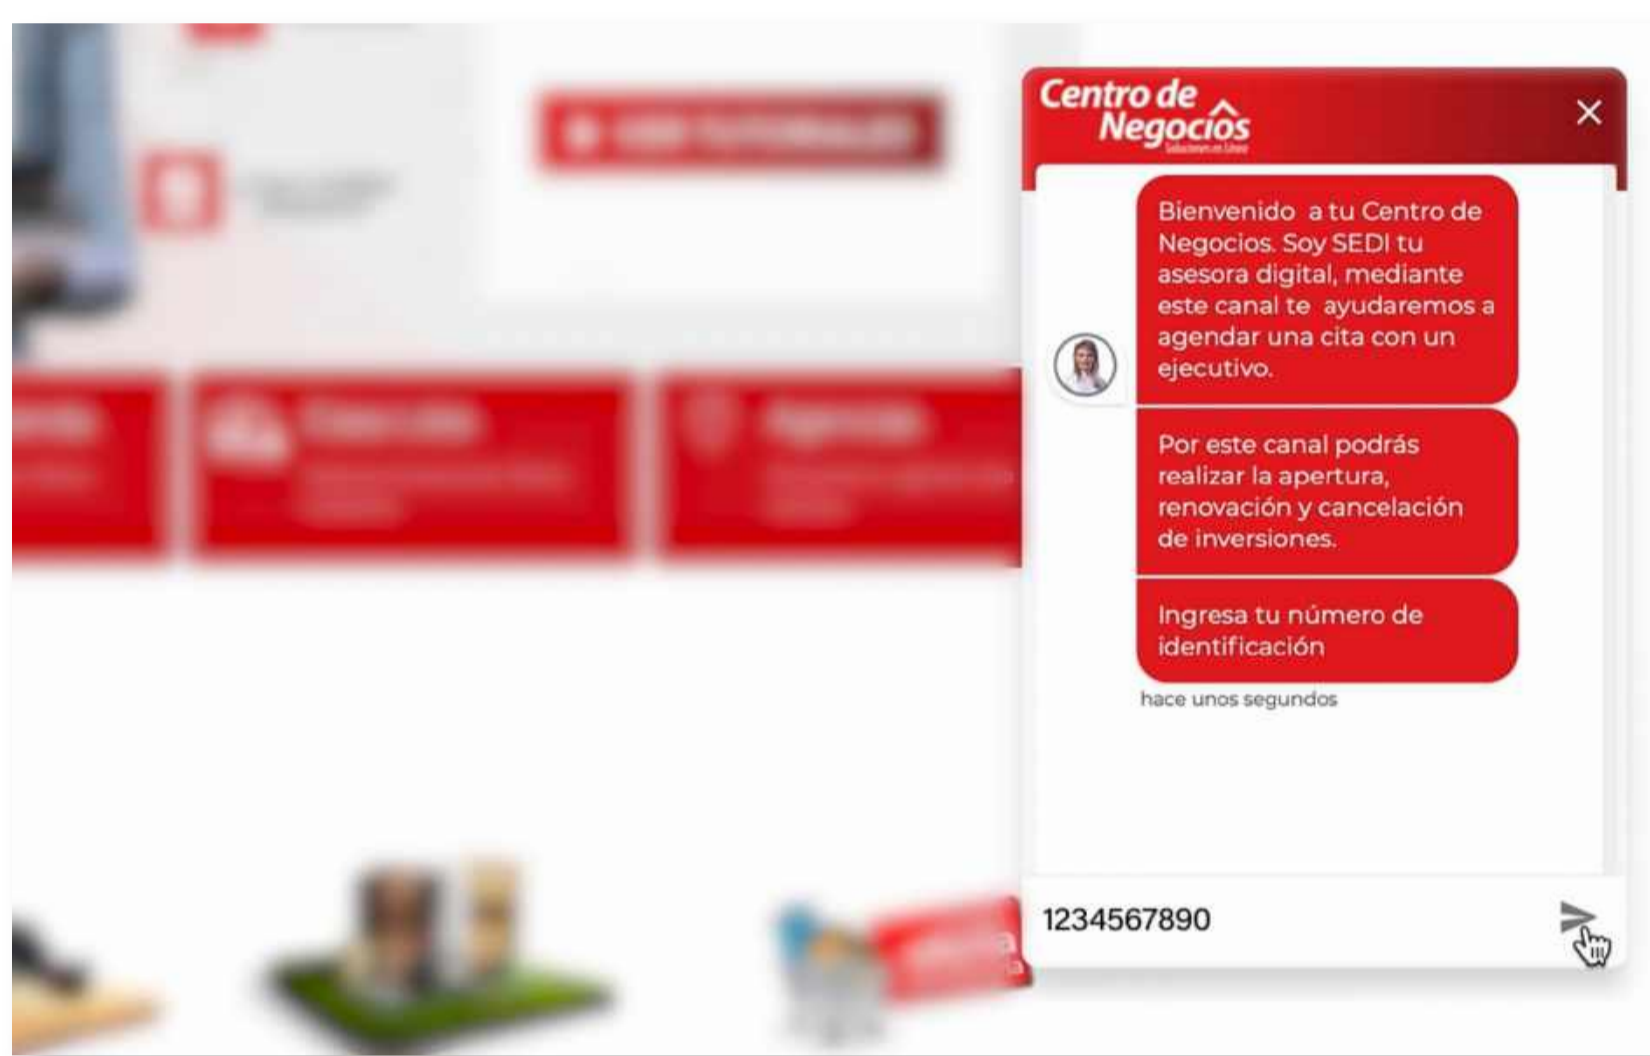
Centro de Negocios
Soluciones en Línea

Bienvenido a tu Centro de Negocios. Soy SEDI tu asesora digital, mediante este canal te ayudaremos a agendar una cita con un ejecutivo.

Por este canal podrás realizar la apertura, renovación y cancelación de inversiones.

Ingresa tu número de identificación

hace unos segundos

1234567890